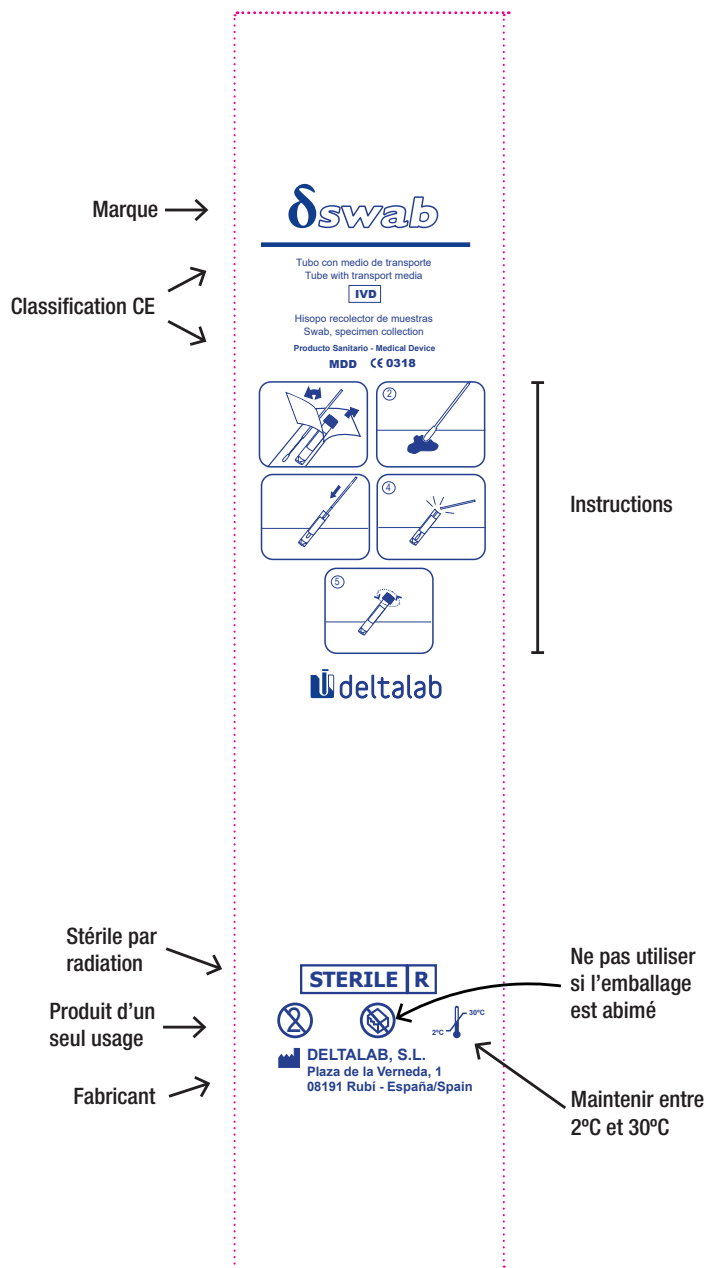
Marque

δswab

Tubo con medio de transporte
Tube with transport media
IVD

Classification CE

Hisopo recolector de muestras
Swab, specimen collection
Producto Sanitario - Medical Device
MDD CE 0318

2

4

5

Instructions

deltalab

Stérile par radiation

STERILE R

Ne pas utiliser si l'emballage est abimé

Produit d'un seul usage

30ºC
2ºC

Fabricant

DELTALAB, S.L.
Plaza de la Verneda, 1
08191 Rubí - España/Spain

Maintenir entre 2ºC et 30ºC